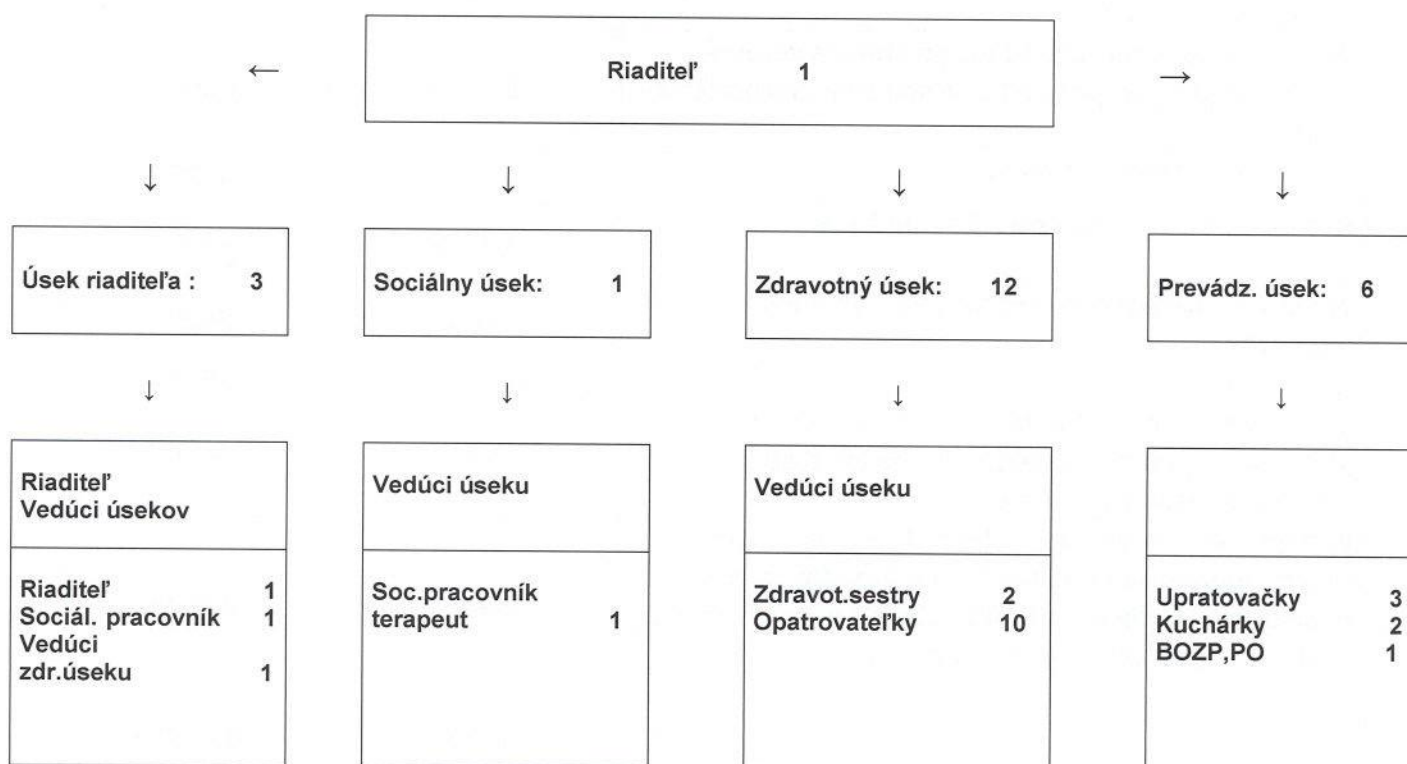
Riaditeľ 1

Úsek riaditeľa : 3

Sociálny úsek: 1

Zdravotný úsek: 12

Prevádz. úsek: 6

Riaditeľ
Vedúci úsekov

Riaditeľ 1
Sociál. pracovník 1
Vedúci zdr.úseku 1

Vedúci úseku

Soc.pracovník terapeut 1

Vedúci úseku

Zdravot.sestry 2
Opatrovateľky 10

Upratovačky 3
Kuchárky 2
BOZP,PO 1